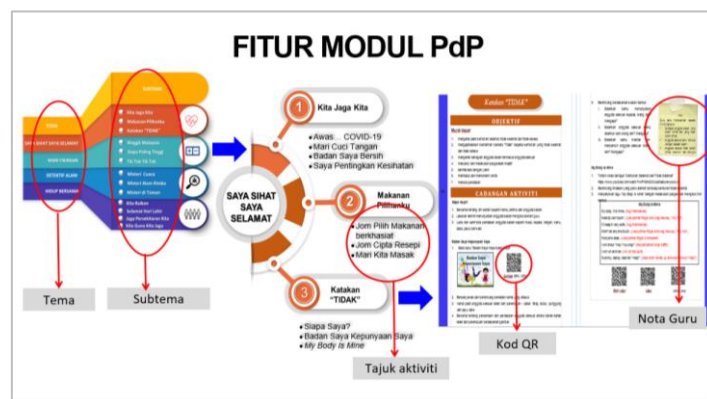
FITUR MODUL PdP

TEMA
SAYA SIHAT SAYA SELAMAT
SAYA FAHAMI
SEKITAR ALAM
HIDUP BERSAMA

SUBTEMA
Kita Jaga Kita
Makanan Pilihanku
Katakan "TIDAK"

Tema
Subtema

SAYA SIHAT SAYA SELAMAT

1 Kita Jaga Kita
• Awas... COVID-19
• Mari Cuci Tangan
• Badan Saya Bersih
• Saya Pentingkan Kesihatan

2 Makanan Pilihanku
• Jom Pilih Makanan berkhasiat
• Jom Cipta Resepi
• Mari Kita Masak

3 Katakan "TIDAK"
• Siapa Saya?
• Badan Saya Kepunyaan Saya
• My Body is Mine

Tajuk aktiviti

Katakan "TIDAK"
OBJEKTIF
CADANGAN AKTIVITI

Kod QR

Nota Guru